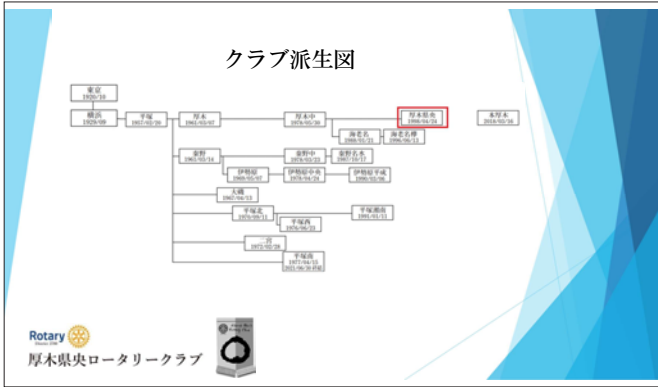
クラブ派生図

東京
1920/10

横浜
1929/09

平塚
1957/03/20

厚木
1961/03/07

厚木中
1978/05/30

厚木県央
1996/04/24

本厚木
2018/03/16

海老名
1988/01/21

海老名欅
1996/06/11

秦野
1963/03/14

秦野中
1978/02/22

秦野名水
1997/10/11

伊勢原
1969/05/07

伊勢原中央
1978/04/24

伊勢原平成
1990/02/06

大磯
1967/04/13

平塚北
1970/09/11

平塚湘南
1991/03/11

平塚西
1976/06/23

二宮
1972/02/28

平塚南
1977/04/15
2021/06/30 終結

Rotary
District 2780

厚木県央ロータリークラブ